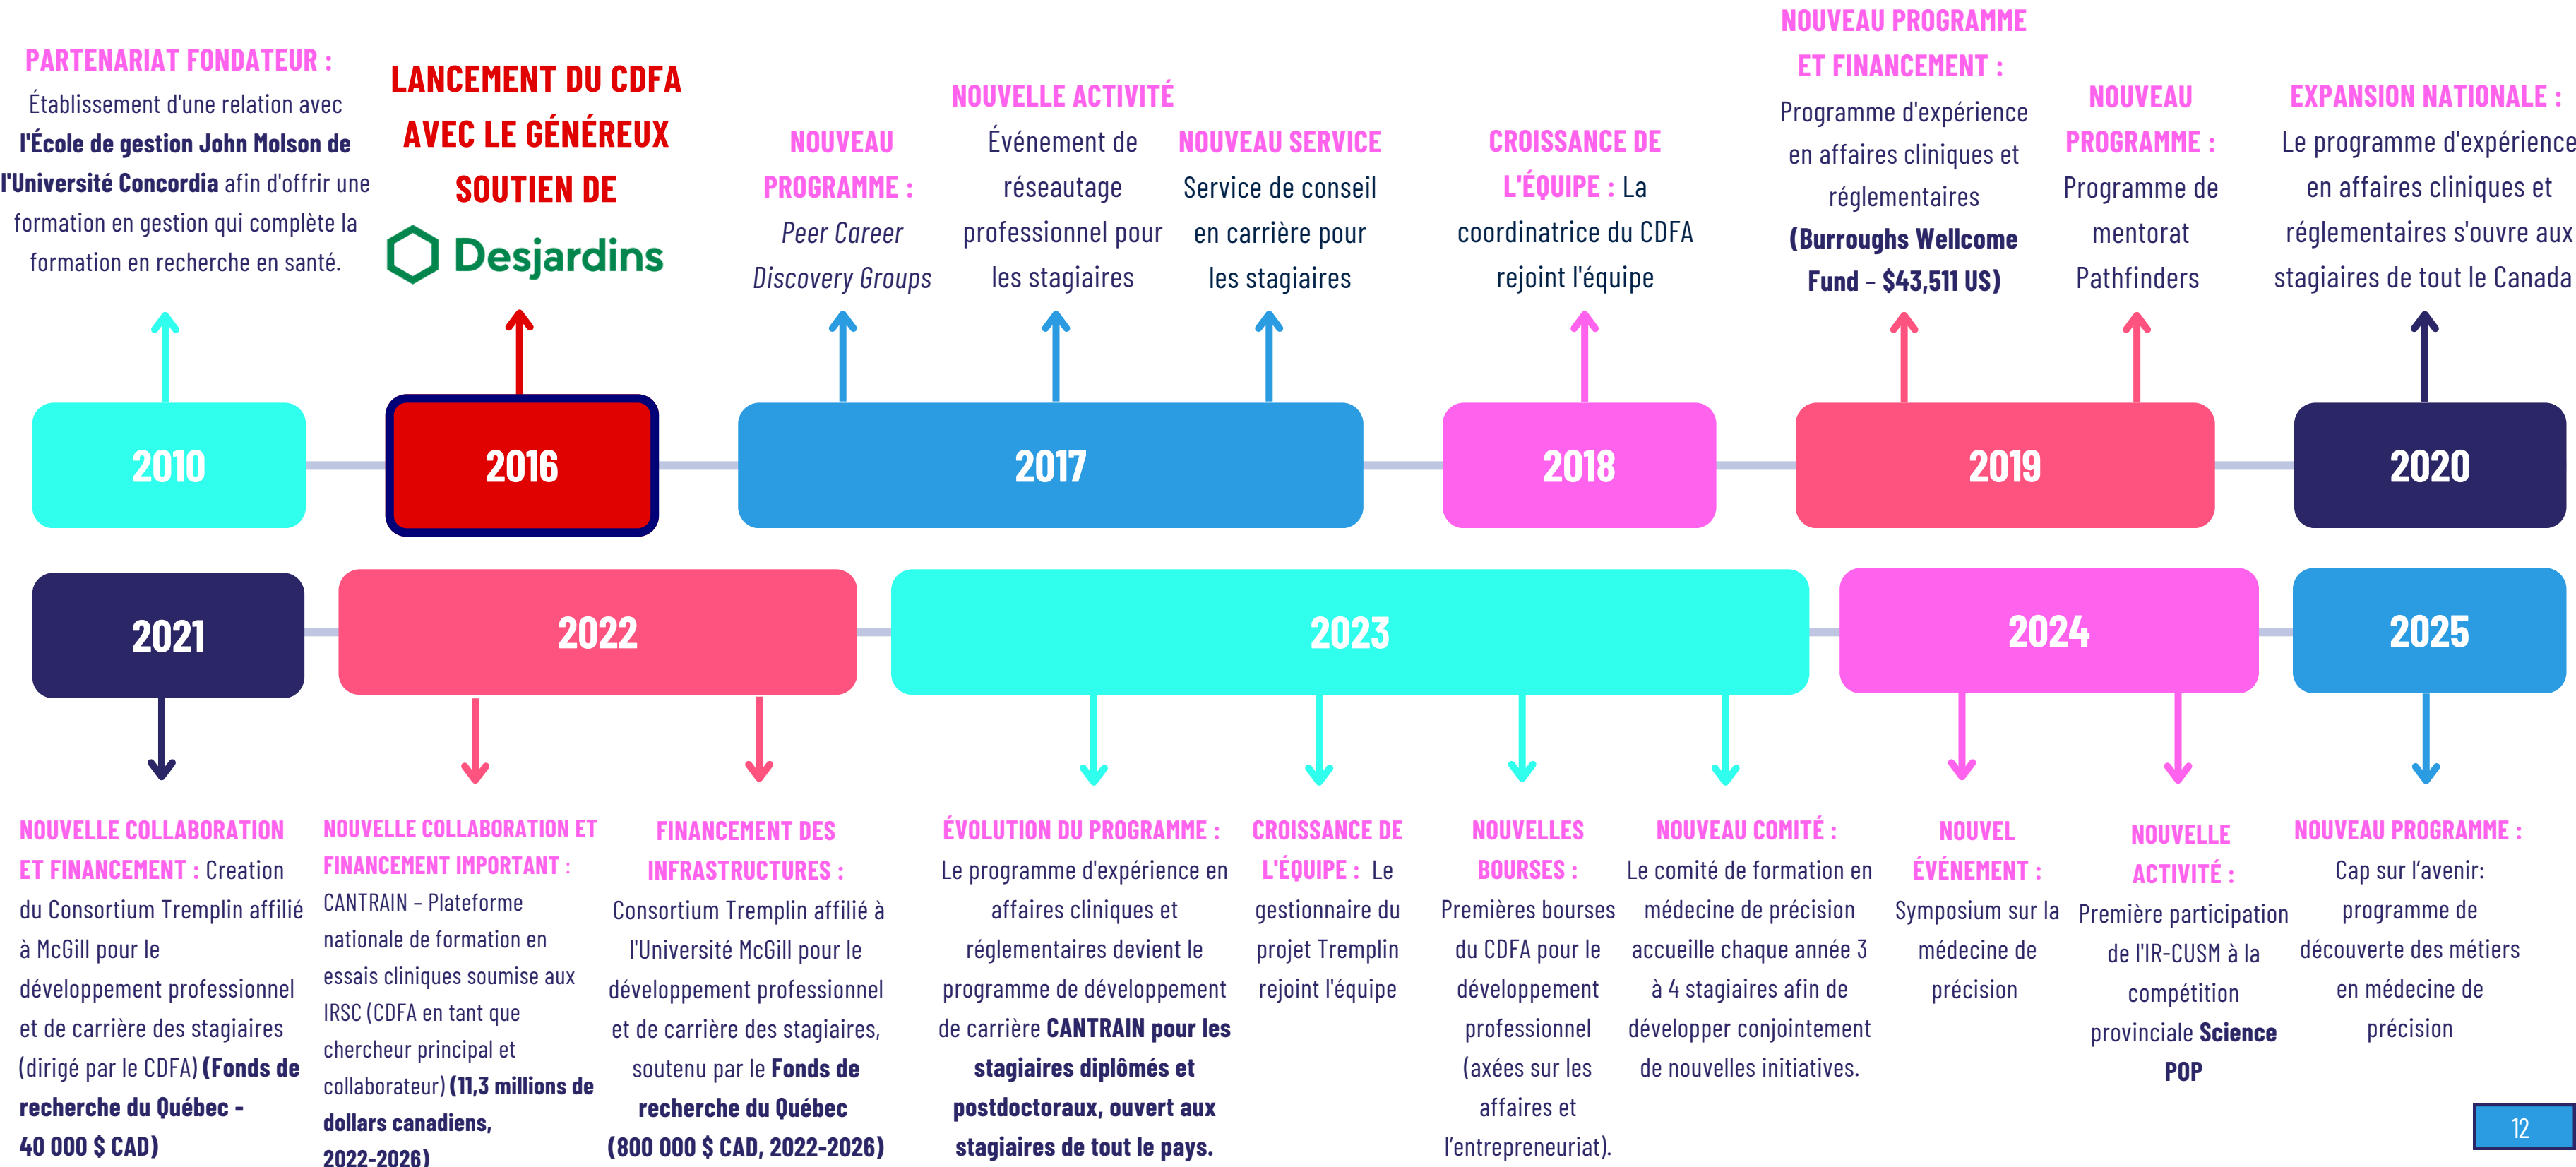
PARTENARIAT FONDATEUR : Établissement d'une relation avec l'École de gestion John Molson de l'Université Concordia afin d'offrir une formation en gestion qui complète la formation en recherche en santé.

LANCEMENT DU CDFA AVEC LE GÉNÉREUX SOUTIEN DE Desjardins

NOUVEAU PROGRAMME : Peer Career Discovery Groups

NOUVELLE ACTIVITÉ Événement de réseautage professionnel pour les stagiaires

NOUVEAU SERVICE Service de conseil en carrière pour les stagiaires

CROISSANCE DE L'ÉQUIPE : La coordinatrice du CDFA rejoint l'équipe

NOUVEAU PROGRAMME ET FINANCEMENT : Programme d'expérience en affaires cliniques et réglementaires (Burroughs Wellcome Fund – $43,511 US)

NOUVEAU PROGRAMME : Programme de mentorat Pathfinders

EXPANSION NATIONALE : Le programme d'expérience en affaires cliniques et réglementaires s'ouvre aux stagiaires de tout le Canada

2010

2016

2017

2018

2019

2020

2021

2022

2023

2024

2025

NOUVELLE COLLABORATION ET FINANCEMENT : Creation du Consortium Tremplin affilié à McGill pour le développement professionnel et de carrière des stagiaires (dirigé par le CDFA) (Fonds de recherche du Québec - 40 000 $ CAD)

NOUVELLE COLLABORATION ET FINANCEMENT IMPORTANT : CANTRAIN – Plateforme nationale de formation en essais cliniques soumise aux IRSC (CDFA en tant que chercheur principal et collaborateur) (11,3 millions de dollars canadiens, 2022-2026)

FINANCEMENT DES INFRASTRUCTURES : Consortium Tremplin affilié à l'Université McGill pour le développement professionnel et de carrière des stagiaires, soutenu par le Fonds de recherche du Québec (800 000 $ CAD, 2022-2026)

ÉVOLUTION DU PROGRAMME : Le programme d'expérience en affaires cliniques et réglementaires devient le programme de développement de carrière CANTRAIN pour les stagiaires diplômés et postdoctoraux, ouvert aux stagiaires de tout le pays.

CROISSANCE DE L'ÉQUIPE : Le gestionnaire du projet Tremplin rejoint l'équipe

NOUVELLES BOURSES : Premières bourses du CDFA pour le développement professionnel (axées sur les affaires et l'entrepreneuriat).

NOUVEAU COMITÉ : Le comité de formation en médecine de précision accueille chaque année 3 à 4 stagiaires afin de développer conjointement de nouvelles initiatives.

NOUVEL ÉVÉNEMENT : Symposium sur la médecine de précision

NOUVELLE ACTIVITÉ : Première participation de l'IR-CUSM à la compétition provinciale Science POP

NOUVEAU PROGRAMME : Cap sur l'avenir: programme de découverte des métiers en médecine de précision

12